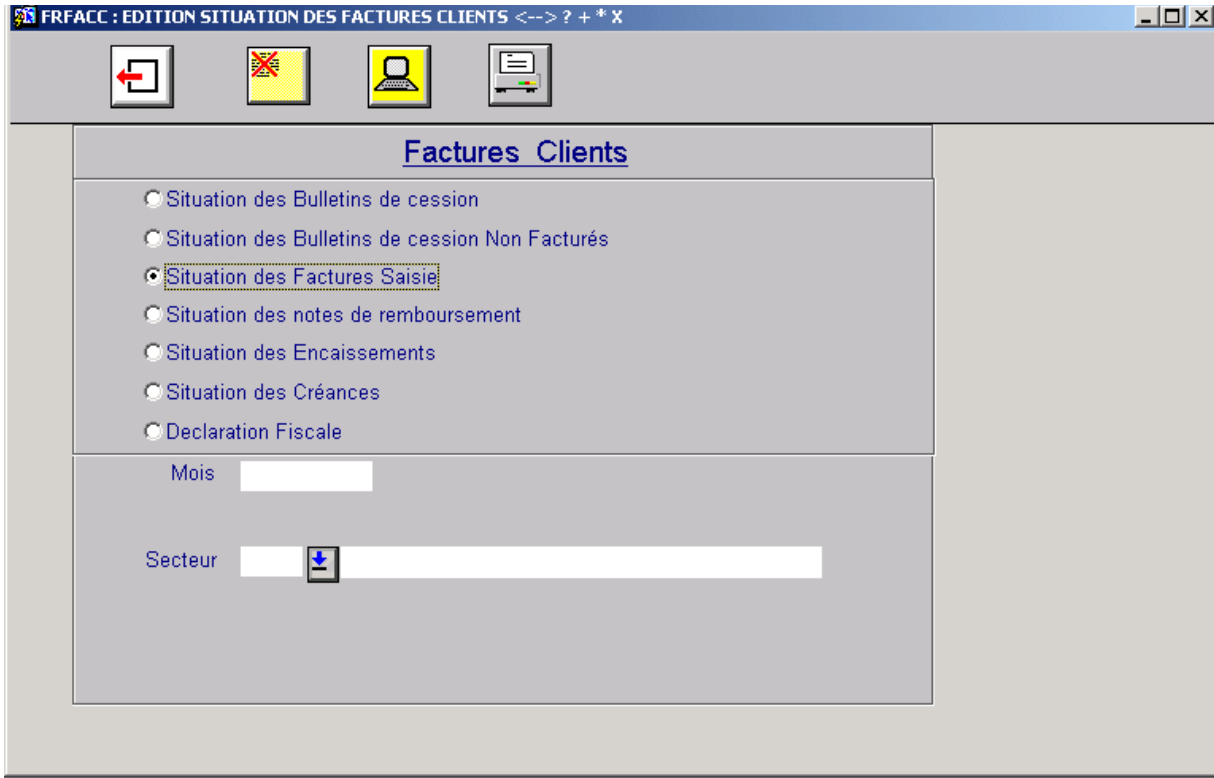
FRFACC : EDITION SITUATION DES FACTURES CLIENTS <--> ? + * X

Factures Clients

Situation des Bulletins de cession
Situation des Bulletins de cession Non Facturés
Situation des Factures Saisie
Situation des notes de remboursement
Situation des Encaissements
Situation des Créances
Declaration Fiscale

Mois

Secteur